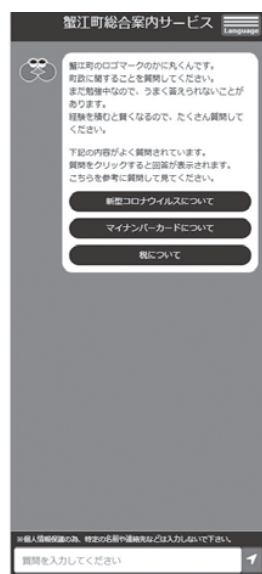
蟹江町総合案内サービス

Language

蟹江町のロゴマークのかに丸くんです。
町政に関することを質問してください。
まだ勉強中なので、うまく答えられないことがあります。
経験を積むと賢くなるので、たくさん質問してください。

下記の内容がよく質問されています。
質問をクリックすると回答が表示されます。
こちらを参考に質問して見てください。

新型コロナウイルスについて

マイナンバーカードについて

税について

※個人情報保護の為、特定の名前や連絡先などは入力しないで下さい。

質問を入力してください